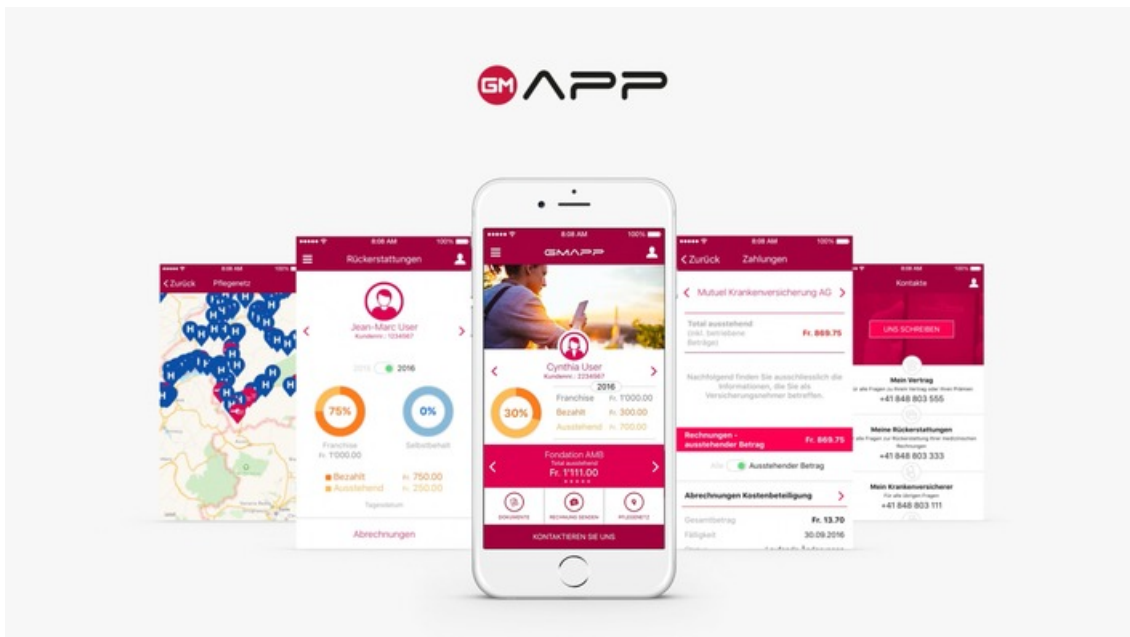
GM APP

8:08 AM 100%
< Zurück Pflegenetz

8:08 AM 100%
Rückerstattungen
Jean-Marc User
Kundennr.: 1234567
2015 2016
75%
Franchise
Fr. 1'000.00
0%
Selbstbehalt
Bezahlt Fr. 750.00
Ausstehend Fr. 250.00
Tagesdatum
Abrechnungen

8:08 AM 100%
GMAPP
Cynthia User
Kundennr.: 2234567
2016
30%
Franchise Fr. 1'000.00
Bezahlt Fr. 300.00
Ausstehend Fr. 700.00
Fondation AMB
Total ausstehend
Fr. 1'111.00
DOKUMENTE
RECHNUNG SENDEN
PFLEGENETZ
KONTAKTIEREN SIE UNS

8:08 AM 100%
< Zurück Zahlungen
Mutuel Krankenversicherung AG
Total ausstehend (inkl. betreibene Beträge) Fr. 869.75
Nachfolgend finden Sie ausschliesslich die Informationen, die Sie als Versicherungsnehmer betreffen.
Rechnungen - ausstehender Betrag Fr. 869.75
Alle Ausstehender Betrag
Abrechnungen Kostenbeteiligung
Gesamtbetrag Fr. 13.70
Fälligkeit 30.09.2016
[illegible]

8:08 AM 100%
Kontakte
UNS SCHREIBEN
Mein Vertrag
Für alle Fragen zu Ihrem Vertrag oder Ihren Prämien
+41 848 803 555
Meine Rückerstattungen
Für alle Fragen zur Rückerstattung Ihrer medizinischen Rechnungen
+41 848 803 333
Mein Krankenversicherer
Für alle übrigen Fragen
+41 848 803 111